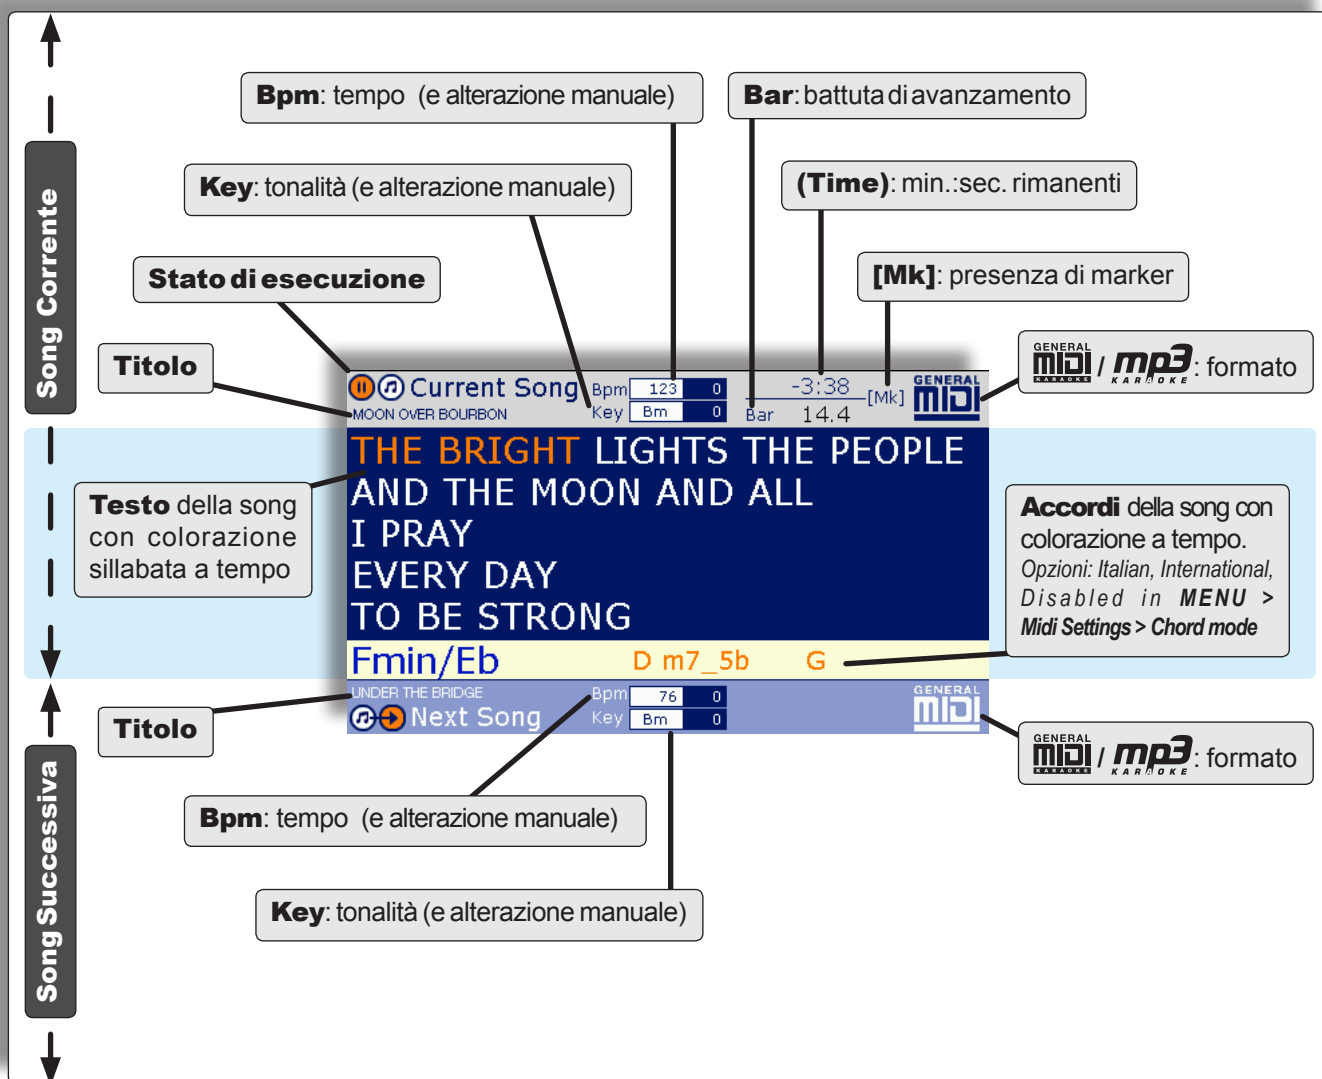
Song Corrente

Bpm: tempo (e alterazione manuale)

Bar: battuta di avanzamento

Key: tonalità (e alterazione manuale)

(Time): min.:sec. rimanenti

Stato di esecuzione

[Mk]: presenza di marker

Titolo

GENERAL MIDI KARAOKE / mp3 KARAOKE: formato

Current Song Bpm 123 0 Key Bm 0 -3:38 [Mk] Bar 14.4 GENERAL MIDI

MOON OVER BOURBON

THE BRIGHT LIGHTS THE PEOPLE
AND THE MOON AND ALL
I PRAY
EVERY DAY
TO BE STRONG

Testo della song con colorazione sillabata a tempo

Accordi della song con colorazione a tempo.
Opzioni: Italian, International, Disabled in MENU > Midi Settings > Chord mode

Fmin/Eb D m7_5b G

UNDER THE BRIDGE Bpm 76 0 Key Bm 0 GENERAL MIDI

Next Song

Titolo

GENERAL MIDI KARAOKE / mp3 KARAOKE: formato

Bpm: tempo (e alterazione manuale)

Key: tonalità (e alterazione manuale)

Song Successiva